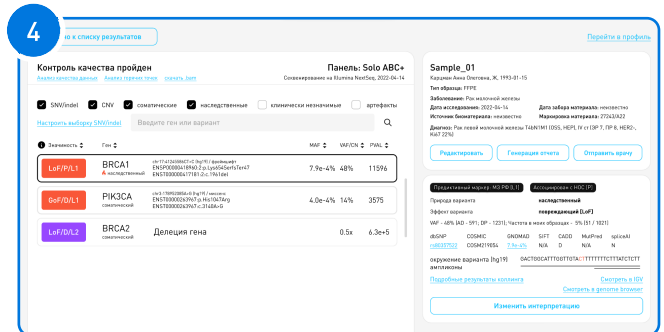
4

но к списку результатов

Перейти в профиль

Контроль качества пройден

Анализ качества данных   Анализ горячих точек   Скачать .bam

Панель: Solo ABC+

Секвенирование на Illumina NextSeq, 2022-04-14

SNV/indel   CNV   соматические   наследственные   клинически незначимые   артефакты

Настроить выборку SNV/indel   Введите ген или вариант

Значимость   Ген   MAF   VAF/CN   PVAL

LoF/P/L1   BRCA1 наследственный   chr17:41234588CT>C (hg19) / фреймшифт ENSP00000418960.2:p.Lys654SerfsTer47 ENST00000471181.2:c.1961del   7.9e-4%   48%   11596

GoF/D/L1   PIK3CA соматический   chr3:178952085A>G (hg19) / миссенс ENSP00000263967:p.His1047Arg ENST00000263967:c.3140A>G   4.0e-4%   14%   3575

LoF/D/L2   BRCA2 соматический   Делеция гена   0.5x   6.3e+5

Sample_01

Карцева Анна Олеговна, Ж, 1993-01-15

Тип образца: FFPE

Заболевание: Рак молочной железы

Дата исследования: 2022-04-14   Дата забора материала: неизвестно

Источник биоматериала: неизвестно   Маркировка материала: 27243/822

Диагноз: Рак левой молочной железы T4bN1M1 (OSS, HEP), IV ст (3P T, ПР 8, HER2-, Ki67 22%)

Редактировать   Генерация отчета   Отправить врачу

Предиктивный маркер: МЭ РФ (3.1)   Ассоциирован с НОС (P)

Природа варианта   наследственный

Эффект варианта   повреждающий (LoF)

VAF - 48% (AD - 591; DP - 1231); Частота в моих образцах - 5% (51 / 1021)

| dbSNP | COSMIC | GNOMAD | SIFT | CADD | MutPred | spliceAI |
|---|---|---|---|---|---|---|
| rs80357522 | COSM219054 | 7.9e-4% | N/A | N/A | N/A | N |

окружение варианта (hg19) ампликоны   GACTGGCATTTGGTTTACTTTTTTTTCTTTATCTCTT

Подробные результаты коллинга   Смотреть в IGV   Смотреть в genome browser

Изменить интерпретацию